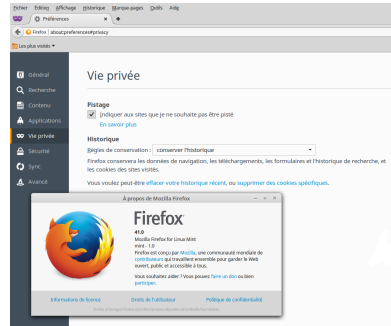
Fichier Édition Affichage Historique Marque-pages Outils Aide

Préférences

+

Firefox about:preferences#privacy

Les plus visités

Général

Recherche

Contenu

Applications

Vie privée

Sécurité

Sync

Avancé

Vie privée

Pistage

Indiquer aux sites que je ne souhaite pas être pisté

En savoir plus

Historique

Règles de conservation : conserver l'historique

Firefox conservera les données de navigation, les téléchargements, les formulaires et l'historique de recherche, et les cookies des sites visités.

Vous voulez peut-être effacer votre historique récent, ou supprimer des cookies spécifiques.

À propos de Mozilla Firefox

Firefox

41.0

Mozilla Firefox for Linux Mint

mint - 1.0

Firefox est conçu par Mozilla, une communauté mondiale de contributeurs qui travaillent ensemble pour garder le Web ouvert, public et accessible à tous.

Vous souhaitez aider ? Vous pouvez faire un don ou bien participer.

Informations de licence

Droits de l'utilisateur

Politique de confidentialité

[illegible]